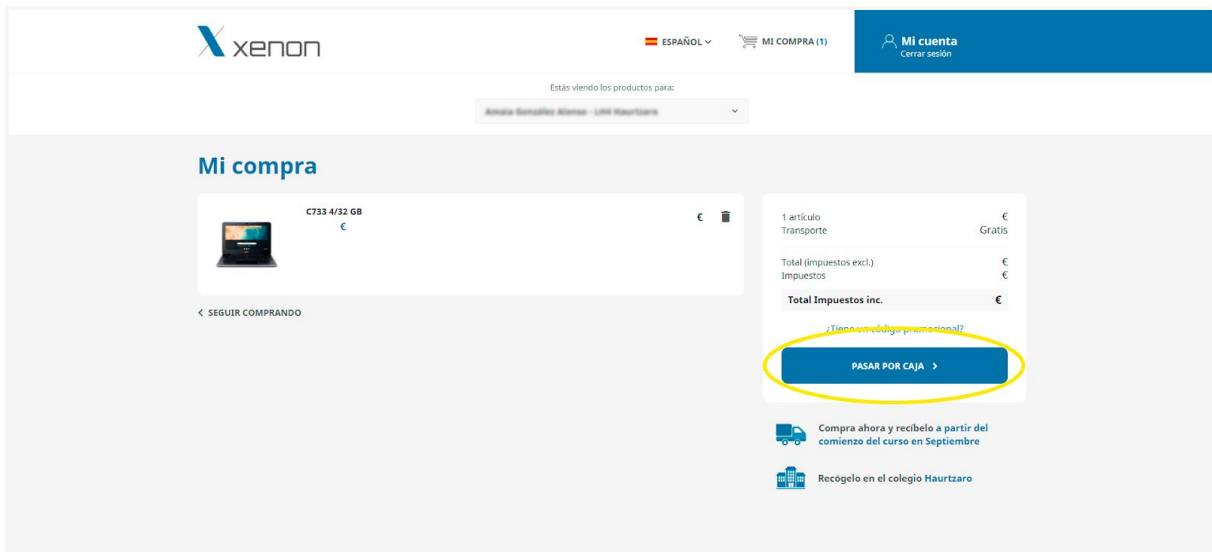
xenon

ESPAÑOL

MI COMPRA (1)

Mi cuenta
Cerrar sesión

Estás viendo los productos para:

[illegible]

Mi compra

C733 4/32 GB
€

€

< SEGUIR COMPRANDO

1 artículo €
Transporte Gratis

Total (impuestos excl.) €
Impuestos €

Total Impuestos inc. €

¿Tiene un código promocional?

PASAR POR CAJA >

Compra ahora y recíbelo a partir del comienzo del curso en Septiembre

Recógelo en el colegio Haurtzaro